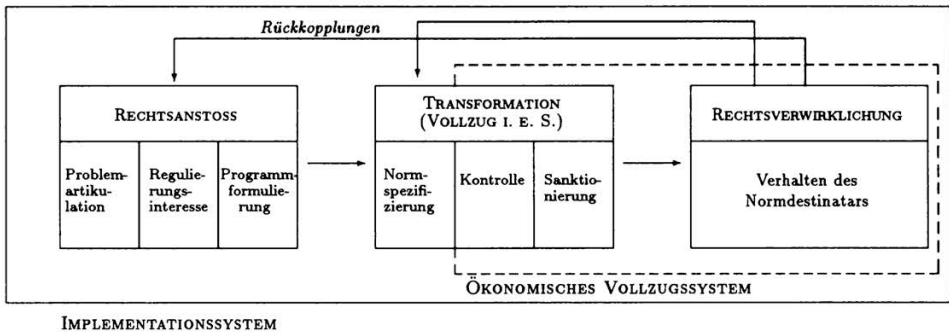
Rückkopplungen

RECHTSANSTOSS

Problemartikulation

Regulierungsinteresse

Programmformulierung

TRANSFORMATION (VOLLZUG I. E. S.)

Normspezifizierung

Kontrolle

Sanktionierung

RECHTSVERWIRKLICHUNG

Verhalten des Normdestinatars

ÖKONOMISCHES VOLLZUGSSYSTEM

IMPLEMENTATIONSSYSTEM